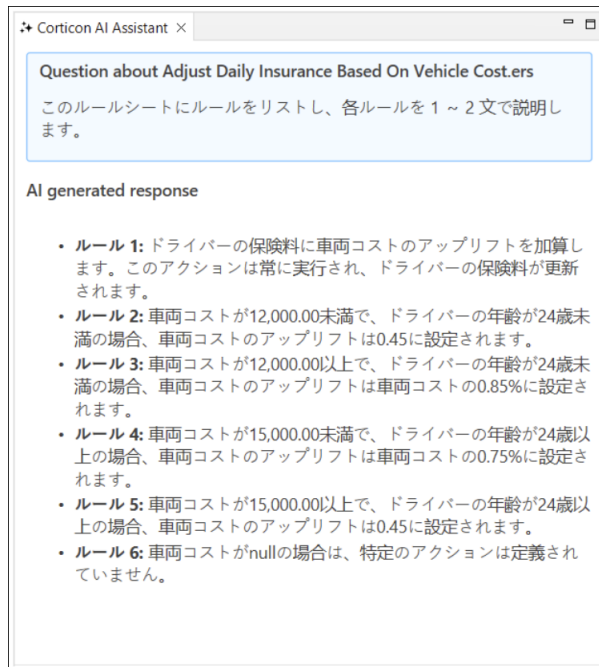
Corticon AI Assistant ×

Question about Adjust Daily Insurance Based On Vehicle Cost.ers

このルールシートにルールをリストし、各ルールを 1 ~ 2 文で説明します。

AI generated response

- **ルール 1:** ドライバーの保険料に車両コストのアップリフトを加算します。このアクションは常に実行され、ドライバーの保険料が更新されます。
- **ルール 2:** 車両コストが12,000.00未満で、ドライバーの年齢が24歳未満の場合、車両コストのアップリフトは0.45に設定されます。
- **ルール 3:** 車両コストが12,000.00以上で、ドライバーの年齢が24歳未満の場合、車両コストのアップリフトは車両コストの0.85%に設定されます。
- **ルール 4:** 車両コストが15,000.00未満で、ドライバーの年齢が24歳以上の場合、車両コストのアップリフトは車両コストの0.75%に設定されます。
- **ルール 5:** 車両コストが15,000.00以上で、ドライバーの年齢が24歳以上の場合、車両コストのアップリフトは0.45に設定されます。
- **ルール 6:** 車両コストがnullの場合は、特定のアクションは定義されていません。